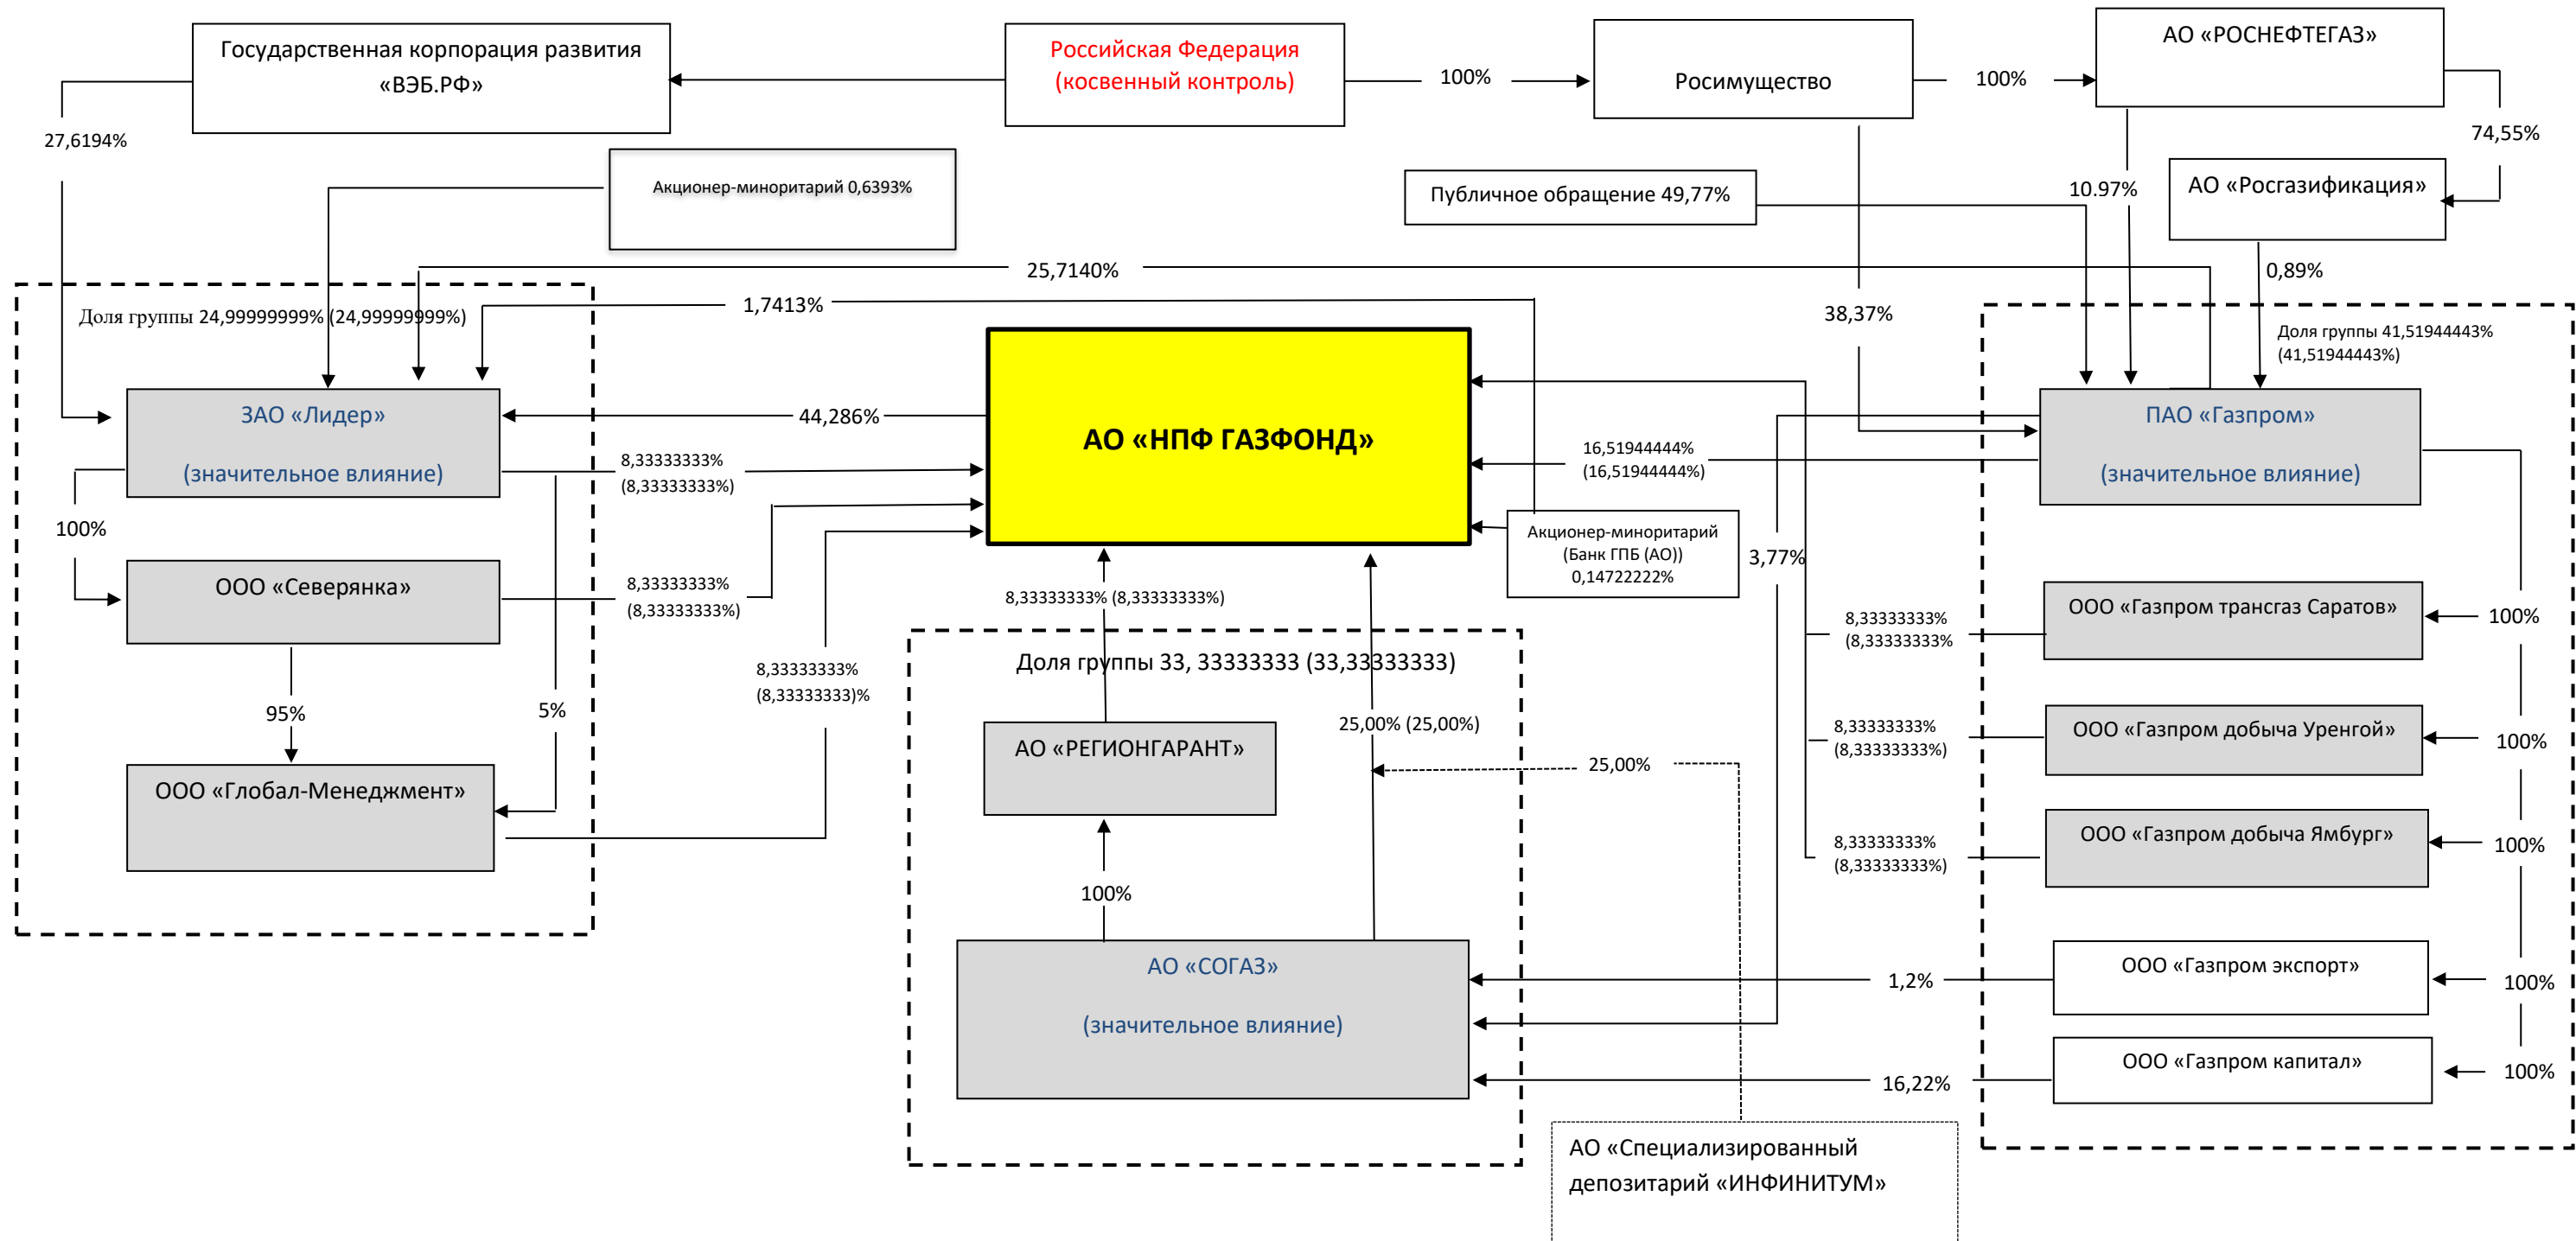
Государственная корпорация развития «ВЭБ.РФ»

Российская Федерация (косвенный контроль)

100%

Росимущество

100%

АО «РОСНЕФТЕГАЗ»

74,55%

27,6194%

Акционер-миноритарий 0,6393%

Публичное обращение 49,77%

10.97%

АО «Росгазификация»

0,89%

25,7140%

1,7413%

Доля группы 24,99999999% (24,99999999%)

38,37%

Доля группы 41,51944443% (41,51944443%)

ЗАО «Лидер»

(значительное влияние)

44,286%

АО «НПФ ГАЗФОНД»

16,51944444% (16,51944444%)

ПАО «Газпром»

(значительное влияние)

8,33333333% (8,33333333%)

100%

Акционер-миноритарий (Банк ГПБ (АО)) 0,14722222%

3,77%

ООО «Северянка»

8,33333333% (8,33333333%)

8,33333333% (8,33333333%)

8,33333333% (8,33333333%)

ООО «Газпром трансгаз Саратов»

100%

8,33333333% (8,33333333)%

Доля группы 33, 33333333 (33,33333333)

95%

5%

25,00% (25,00%)

8,33333333% (8,33333333%)

ООО «Газпром добыча Уренгой»

100%

АО «РЕГИОНГАРАНТ»

25,00%

ООО «Глобал-Менеджмент»

8,33333333% (8,33333333%)

ООО «Газпром добыча Ямбург»

100%

100%

АО «СОГАЗ»

(значительное влияние)

1,2%

ООО «Газпром экспорт»

100%

16,22%

ООО «Газпром капитал»

100%

АО «Специализированный депозитарий «ИНФИНИТУМ»